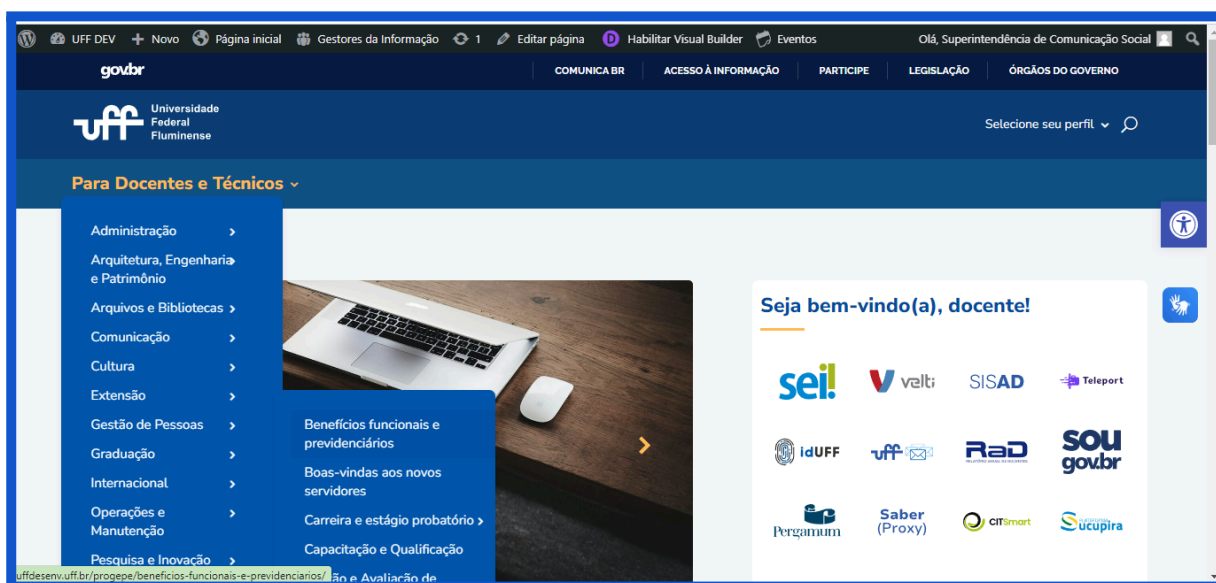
UFF DEV + Novo Página inicial Gestores da Informação 1 Editar página Habilitar Visual Builder Eventos Olá, Superintendência de Comunicação Social

gov.br COMUNICA BR ACESSO À INFORMAÇÃO PARTICIPE LEGISLAÇÃO ÓRGÃOS DO GOVERNO

uff Universidade Federal Fluminense

Selecione seu perfil

Para Docentes e Técnicos

Administração
Arquitetura, Engenharia e Patrimônio
Arquivos e Bibliotecas
Comunicação
Cultura
Extensão
Gestão de Pessoas
Graduação
Internacional
Operações e Manutenção
Pesquisa e Inovação

Benefícios funcionais e previdenciários
Boas-vindas aos novos servidores
Carreira e estágio probatório
Capacitação e Qualificação
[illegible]ão e Avaliação de

Seja bem-vindo(a), docente!

sei! velti SISAD Teleport
idUFF uff RaD SOU gov.br
Pergamum Saber (Proxy) CITsmart Sucupira

uffdesenv.uff.br/progepe/beneficios-funcionais-e-previdenciarios/